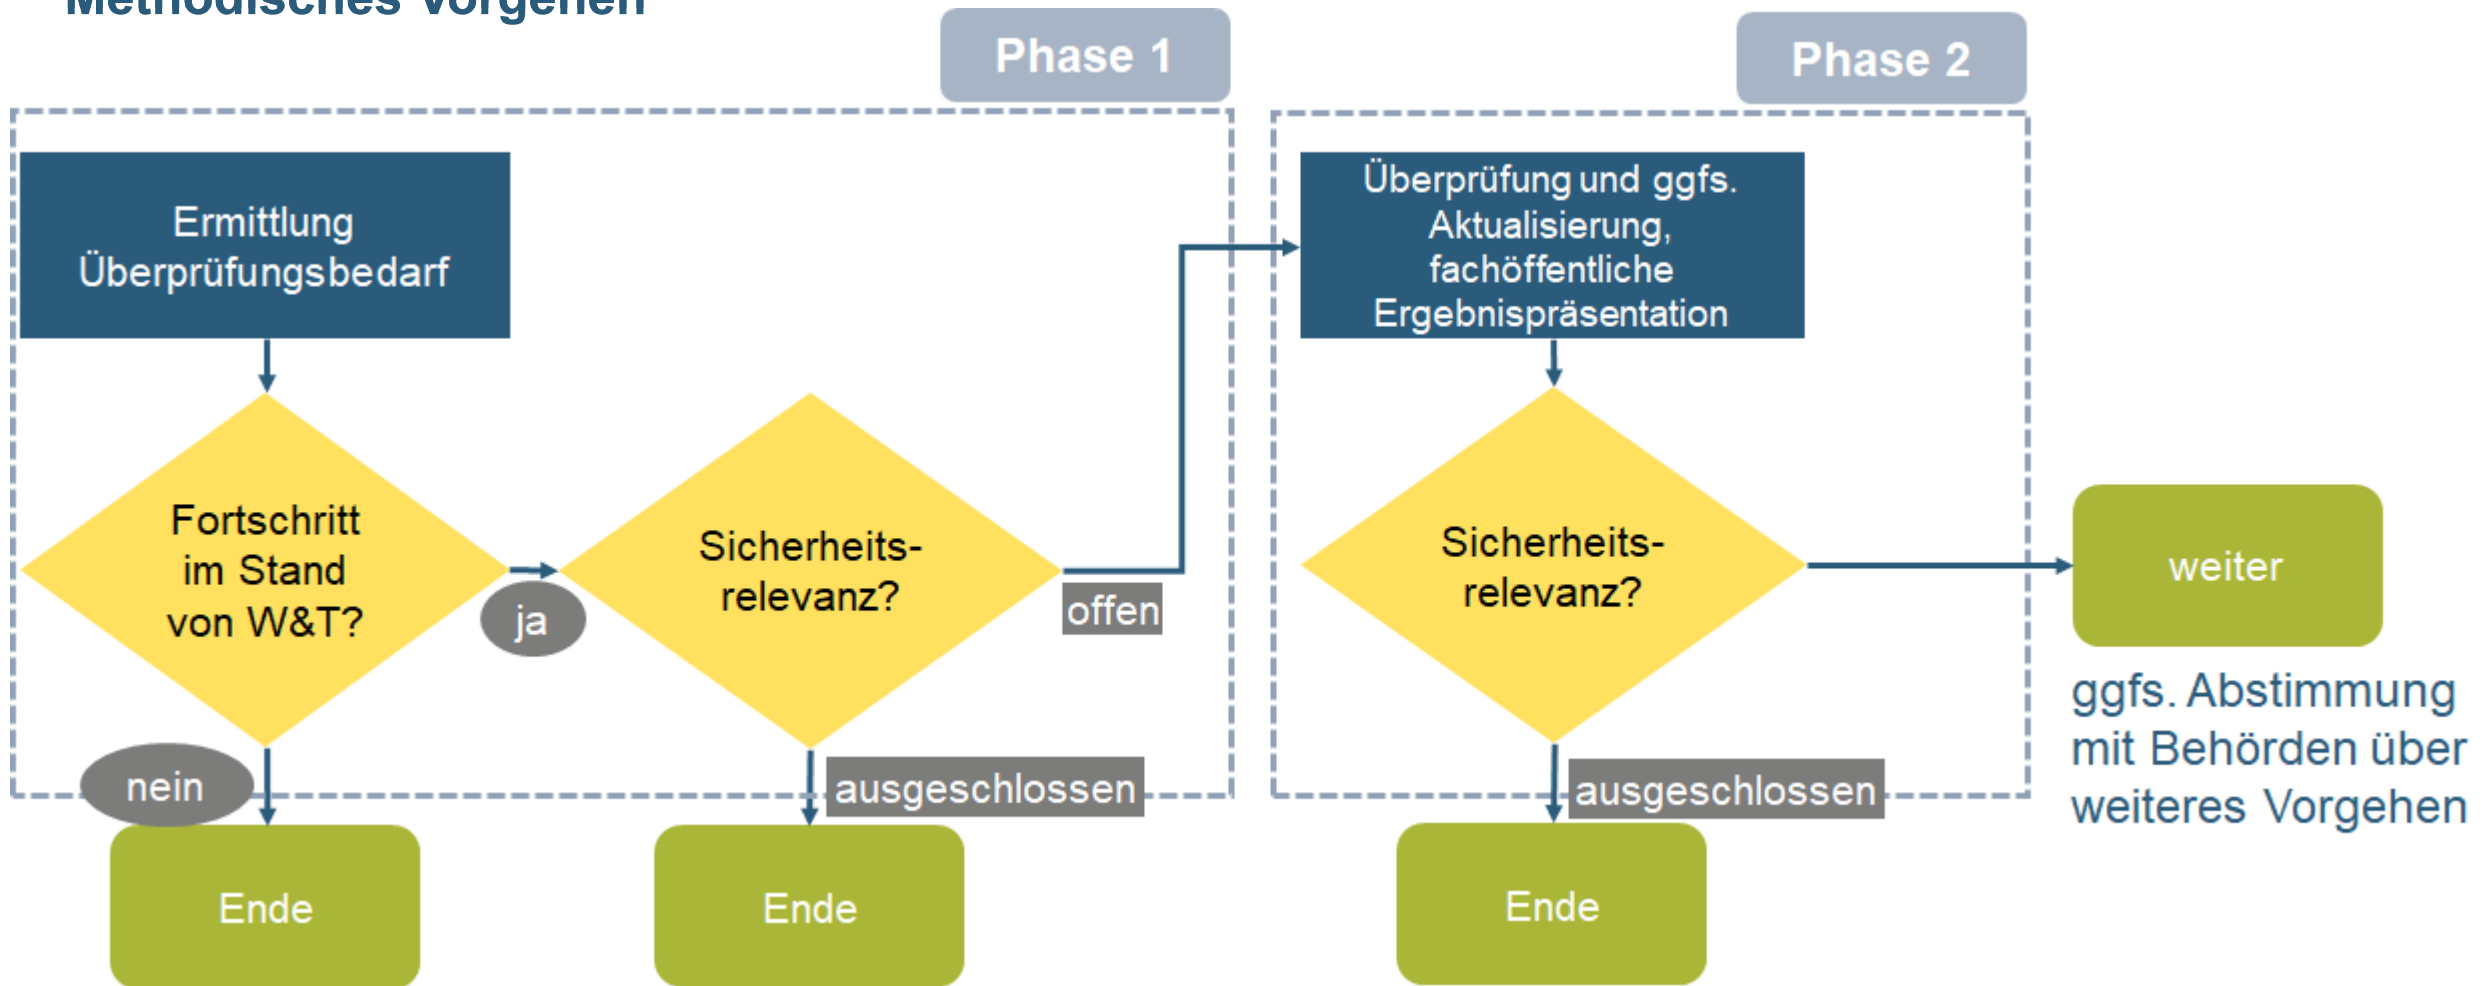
Methodisches Vorgehen

Phase 1

Phase 2

Ermittlung Überprüfungsbedarf

Fortschritt im Stand von W&T?

ja

nein

Ende

Sicherheits-relevanz?

offen

ausgeschlossen

Ende

Überprüfung und ggfs. Aktualisierung, fachöffentliche Ergebnispräsentation

Sicherheits-relevanz?

ausgeschlossen

Ende

weiter

ggfs. Abstimmung mit Behörden über weiteres Vorgehen